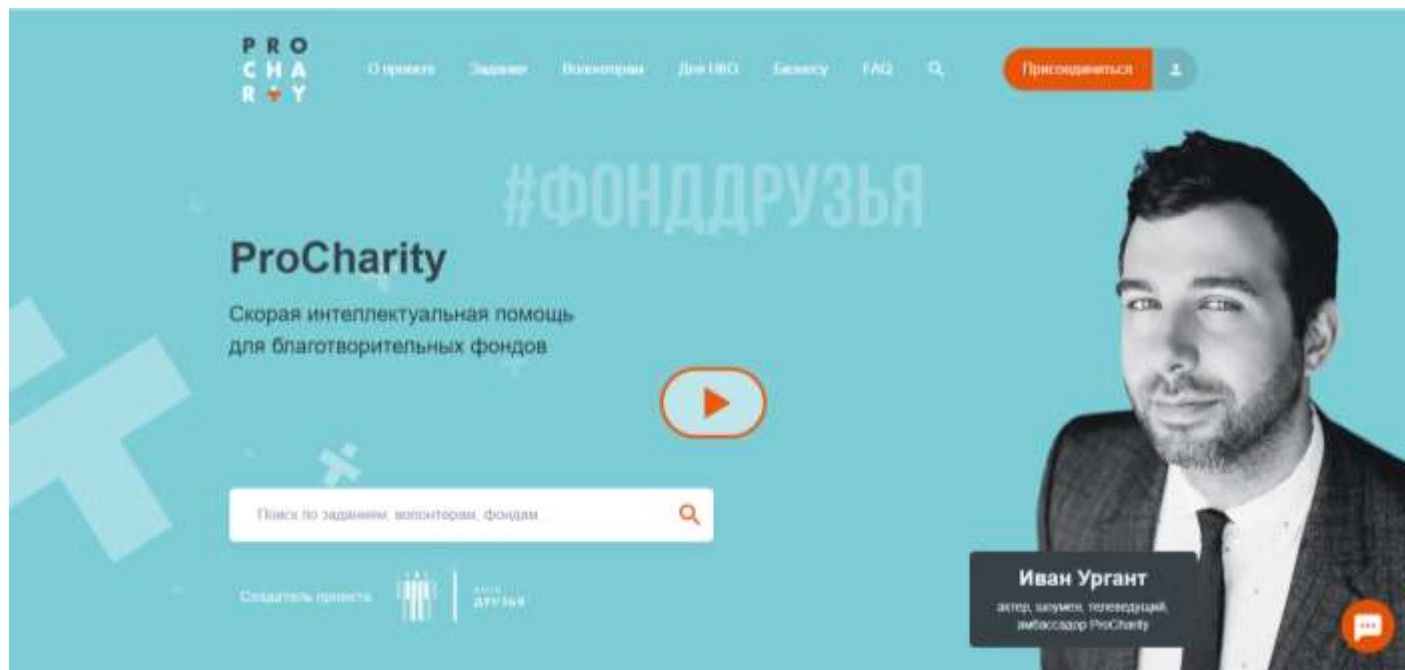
PRO
CHA
R Y

О проекте Задания Волонтерам Для НКО Бизнесу FAQ

Присоединиться

#ФОНДДРУЗЬЯ

ProCharity

Скорая интеллектуальная помощь для благотворительных фондов

Поиск по заданиям, волонтерам, фондам

Создатель проекта

фонд ДРУЗЬЯ

Иван Ургант

актер, шоумен, телеведущий, амбассадор ProCharity